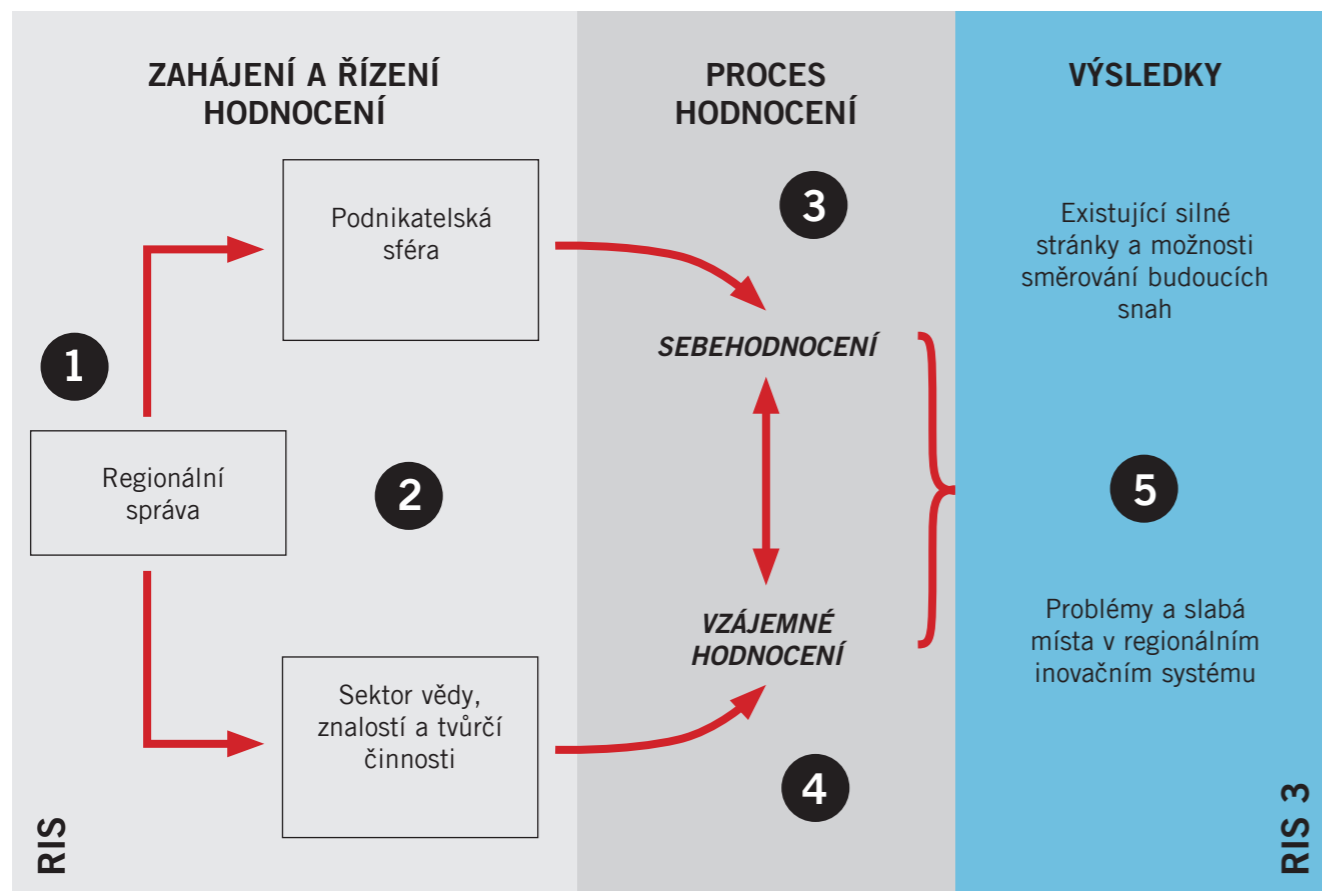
ZAHÁJENÍ A ŘÍZENÍ HODNOCENÍ

PROCES HODNOCENÍ

VÝSLEDKY

Podnikatelská sféra

3

Existující silné stránky a možnosti směrování budoucích snah

1

SEBEHODNOCENÍ

Regionální správa

2

5

VZÁJEMNÉ HODNOCENÍ

Problémy a slabá místa v regionálním inovačním systému

Sektor vědy, znalostí a tvůrčí činnosti

4

RIS

RIS 3